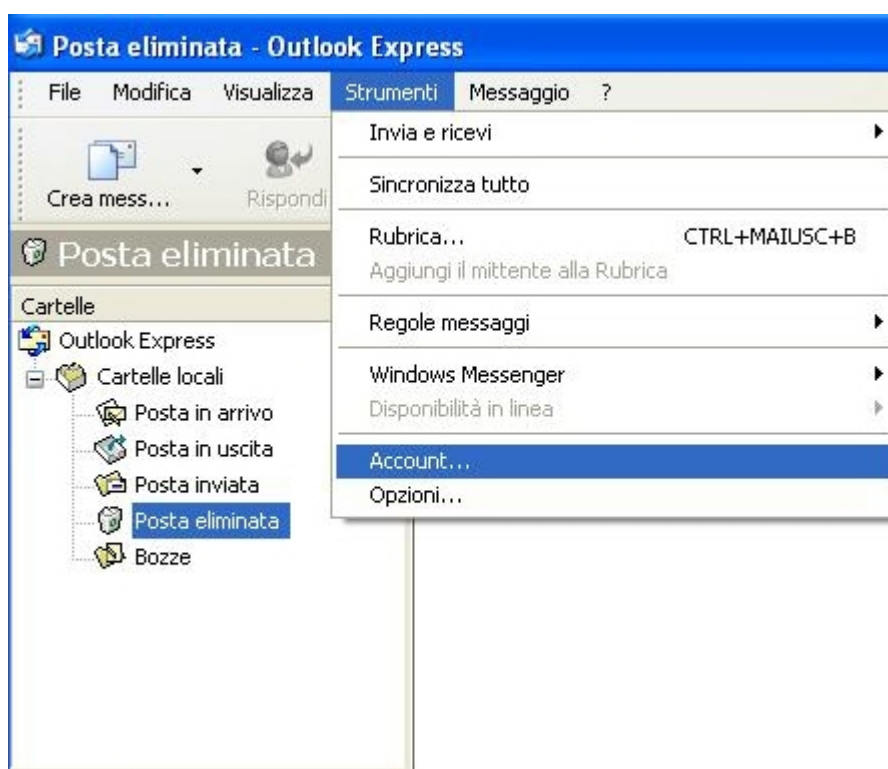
Posta eliminata - Outlook Express

File Modifica Visualizza Strumenti Messaggio ?

Crea mess... Rispondi

Posta eliminata

Cartelle
Outlook Express
Cartelle locali
Posta in arrivo
Posta in uscita
Posta inviata
Posta eliminata
Bozze

Invia e ricevi
Sincronizza tutto
Rubrica... CTRL+MAIUSC+B
Aggiungi il mittente alla Rubrica
Regole messaggi
Windows Messenger
Disponibilità in linea
Account...
Opzioni...